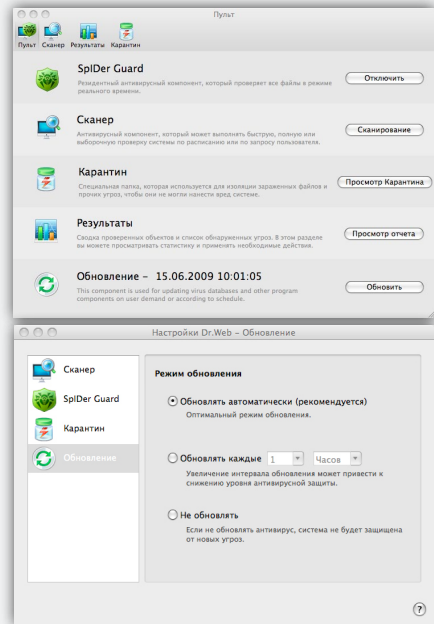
Пульт

Пульт Сканер Результаты Карантин

SpIDer Guard
Резидентный антивирусный компонент, который проверяет все файлы в режиме реального времени.
Отключить

Сканер
Антивирусный компонент, который может выполнять быструю, полную или выборочную проверку системы по расписанию или по запросу пользователя.
Сканирование

Карантин
Специальная папка, которая используется для изоляции зараженных файлов и прочих угроз, чтобы они не могли нанести вред системе.
Просмотр Карантина

Результаты
Сводка проверенных объектов и список обнаруженных угроз. В этом разделе вы можете просматривать статистику и применять необходимые действия.
Просмотр отчета

Обновление – 15.06.2009 10:01:05
This component is used for updating virus databases and other program components on user demand or according to schedule.
Обновить

Настройки Dr.Web – Обновление

Сканер
SpIDer Guard
Карантин
Обновление

Режим обновления

Обновлять автоматически (рекомендуется)
Оптимальный режим обновления.

Обновлять каждые 1 Часов
Увеличение интервала обновления может привести к снижению уровня антивирусной защиты.

Не обновлять
Если не обновлять антивирус, система не будет защищена от новых угроз.

?